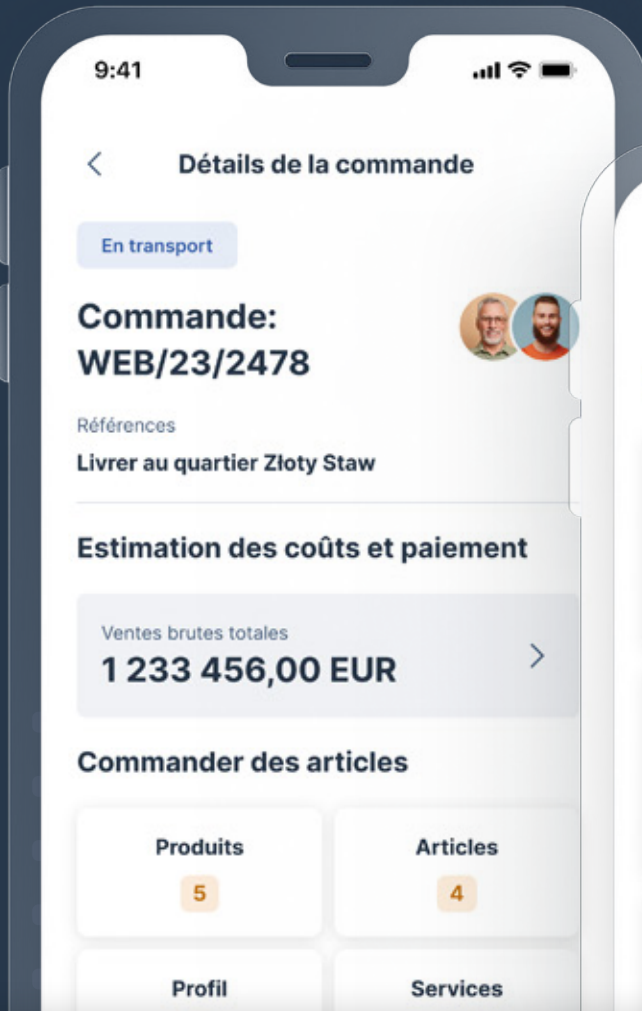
9:41

Détails de la commande

En transport

Commande: WEB/23/2478

Références
Livrer au quartier Złoty Staw

Estimation des coûts et paiement

Ventes brutes totales
1 233 456,00 EUR

Commander des articles

Produits
5

Articles
4

Profil

Services